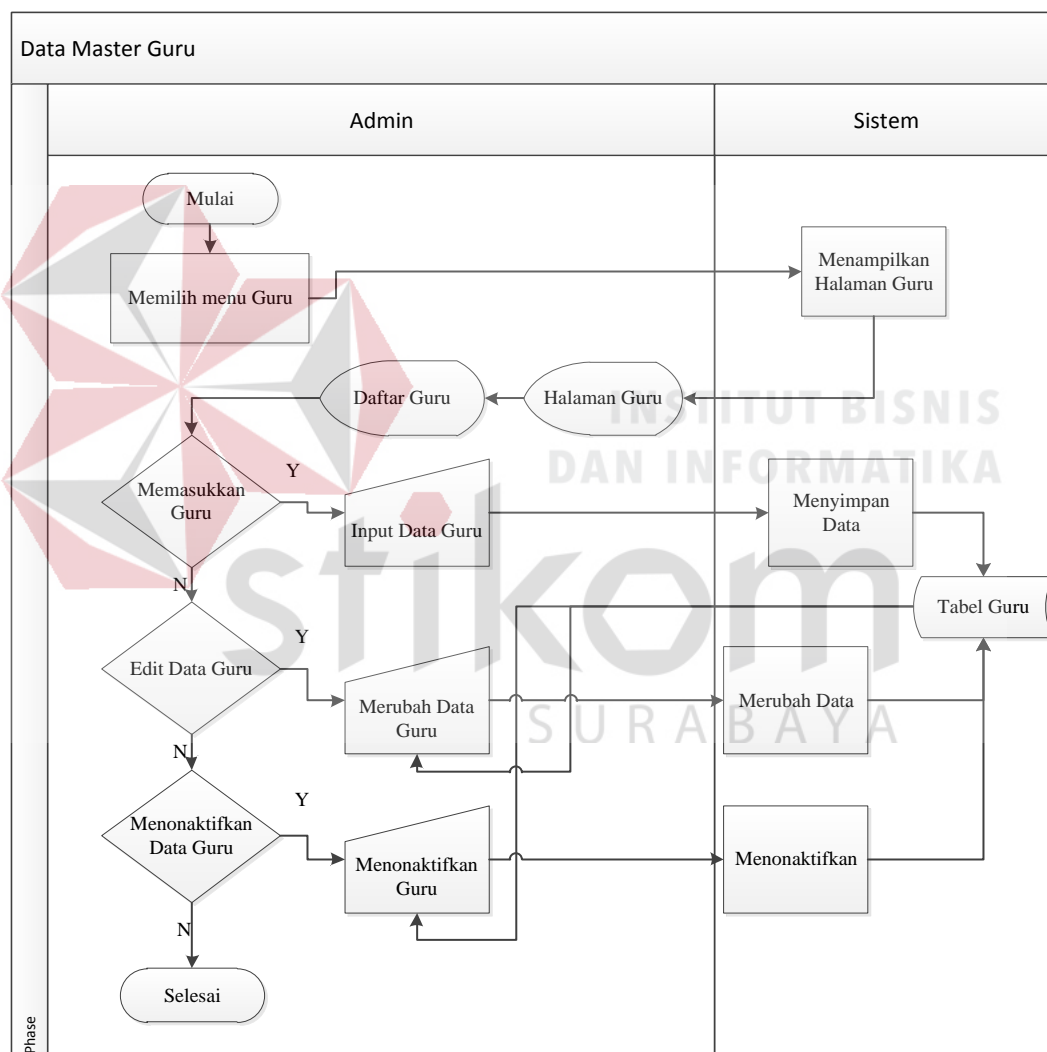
Data Master Guru

Admin

Sistem

Mulai

Memilih menu Guru

Menampilkan Halaman Guru

Daftar Guru

Halaman Guru

INSTITUT BISNIS DAN INFORMATIKA

Memasukkan Guru

Y

Input Data Guru

Menyimpan Data

N

Tabel Guru

stikom

Y

Edit Data Guru

Merubah Data Guru

Merubah Data

SURABAYA

N

Y

Menonaktifkan Data Guru

Menonaktifkan Guru

Menonaktifkan

N

Selesai

Phase